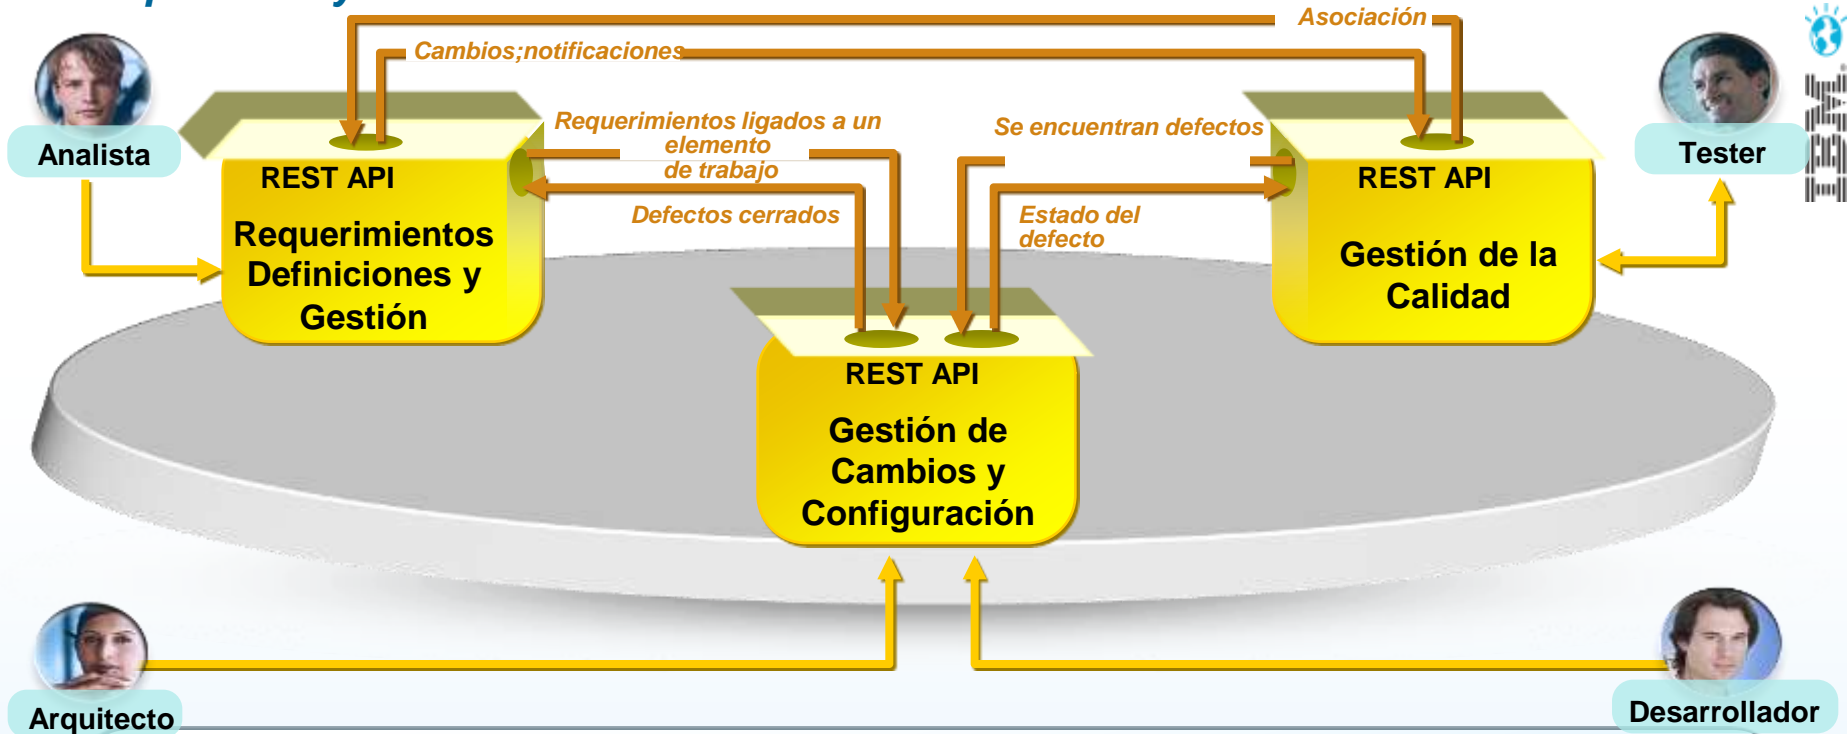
Asociación

Cambios;notificaciones

Analista

Tester

IBM

REST API

Requerimientos Definiciones y Gestión

Requerimientos ligados a un elemento de trabajo

Defectos cerrados

Se encuentran defectos

Estado del defecto

REST API

Gestión de la Calidad

REST API

Gestión de Cambios y Configuración

Arquitecto

Desarrollador